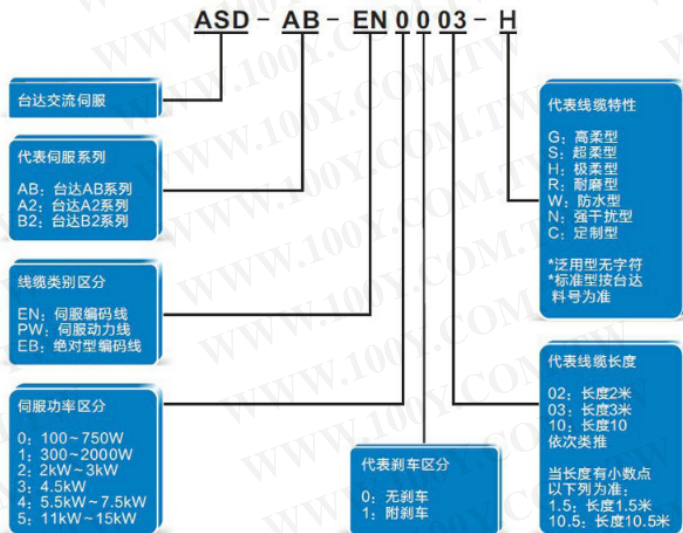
ASD - AB - EN 0 0 03 - H

台达交流伺服

代表伺服系列

AB：台达AB系列
A2：台达A2系列
B2：台达B2系列

线缆类别区分

EN：伺服编码线
PW：伺服动力线
EB：绝对型编码线

伺服功率区分

0：100~750W
1：300~2000W
2：2kW~3kW
3：4.5kW
4：5.5kW~7.5kW
5：11kW~15kW

代表刹车区分

0：无刹车
1：附刹车

代表线缆特性

G：高柔型
S：超柔型
H：极柔型
R：耐磨型
W：防水型
N：强干扰型
C：定制型

*泛用型无字符
*标准型按台达料号为准

代表线缆长度

02：长度2米
03：长度3米
10：长度10
依次类推

当长度有小数点以下列为准：
1.5：长度1.5米
10.5：长度10.5米

WWW.100Y.COM.TW
WWW.100Y.COM.TW
WWW.100Y.COM.TW
WWW.100Y.COM.TW
WWW.100Y.COM.TW